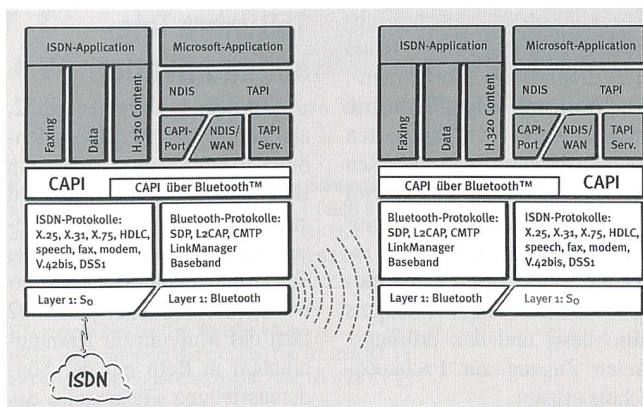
ISDN-Application

Microsoft-Application

Faxing

Data

H.320 Content

NDIS

TAPI

CAPI-Port

NDIS/WAN

TAPI Serv.

CAPI

CAPI über Bluetooth™

ISDN-Protokolle: X.25, X.31, X.75, HDLC, speech, fax, modem, V.42bis, DSS1

Bluetooth-Protokolle: SDP, L2CAP, CMTP LinkManager Baseband

Layer 1: $S_0$

Layer 1: Bluetooth

ISDN

ISDN-Application

Microsoft-Application

Faxing

Data

H.320 Content

NDIS

TAPI

CAPI-Port

NDIS/WAN

TAPI Serv.

CAPI über Bluetooth™

CAPI

Bluetooth-Protokolle: SDP, L2CAP, CMTP LinkManager Baseband

ISDN-Protokolle: X.25, X.31, X.75, HDLC, speech, fax, modem, V.42bis, DSS1

Layer 1: Bluetooth

Layer 1: $S_0$